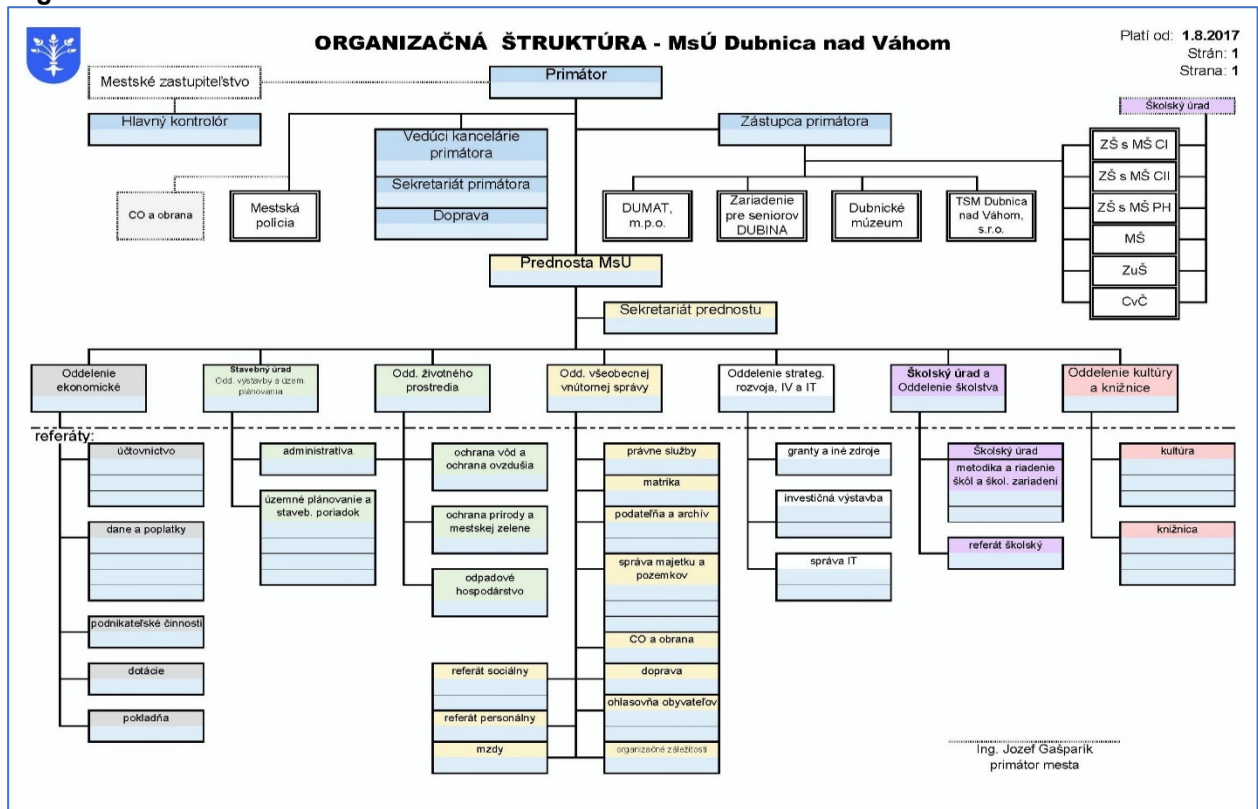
ORGANIZAČNÁ ŠTRUKTÚRA - MsÚ Dubnica nad Váhom

Platí od: 1.8.2017
Strán: 1
Strana: 1

Mestské zastupiteľstvo

Primátor

Hlavný kontrolór

Vedúci kancelárie primátora

Sekretariát primátora

Doprava

Zástupca primátora

Školský úrad

ZŠ s MŠ CI

ZŠ s MŠ CII

ZŠ s MŠ PH

MŠ

ZuŠ

CvČ

CO a obrana

Mestská polícia

DUMAT, m.p.o.

Zariadenie pre seniorov DUBINA

Dubnické múzeum

TSM Dubnica nad Váhom, s.r.o.

Prednosta MsÚ

Sekretariát prednostu

Oddelenie ekonomické

Stavebný úrad
Odd. výstavby a územ. plánovania

Odd. životného prostredia

Odd. všeobecnej vnútornej správy

Oddelenie strateg. rozvoja, IV a IT

Školský úrad a Oddelenie školstva

Oddelenie kultúry a knižnice

referáty:

účtovníctvo

dane a poplatky

podnikateľské činnosti

dotácie

pokladňa

administratíva

územné plánovanie a staveb. poriadok

ochrana vôd a ochrana ovzdušia

ochrana prírody a mestskej zelene

odpadové hospodárstvo

referát sociálny

referát personálny

mzdy

právne služby

matrika

podateľňa a archív

správa majetku a pozemkov

CO a obrana

doprava

ohlasovňa obyvateľov

organizačné záležitosti

granty a iné zdroje

investičná výstavba

správa IT

Školský úrad

metodika a riadenie škôl a škol. zariadení

referát školský

kultúra

knižnica

Ing. Jozef Gašparík
primátor mesta